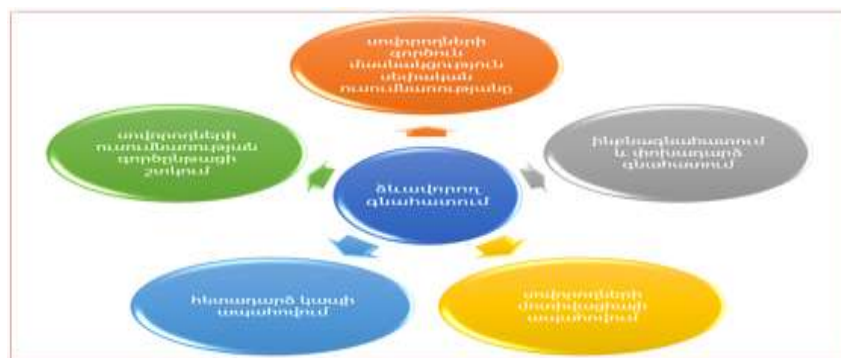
սովորողների գործուն մասնակցություն սեփական ուսումնառությանը

ինքնագնահատում և փոխադարձ գնահատում

սովորողների մոտիվացիայի ապահովում

հետադարձ կապի ապահովում

սովորողների ուսումնառության գործընթացի շտկում

ձևավորող գնահատում